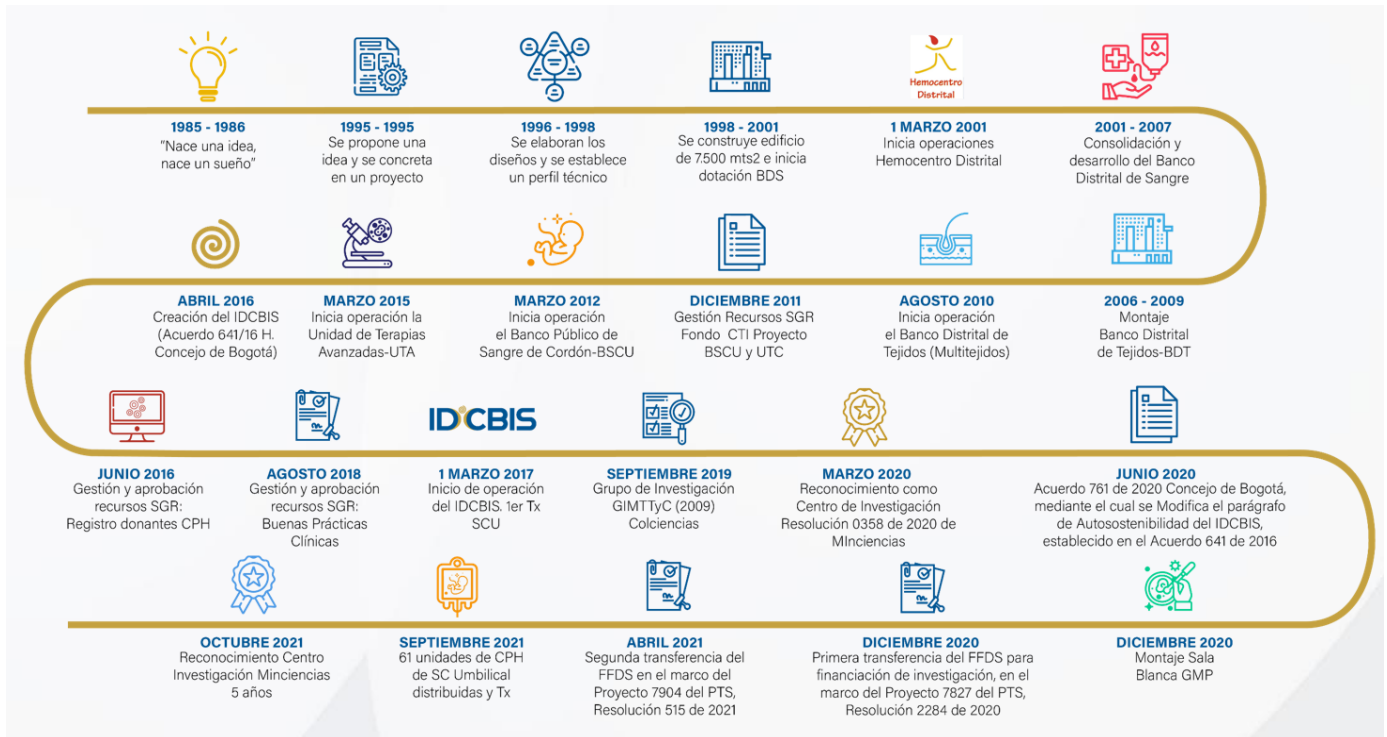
Hemocentro Distrital

1985 - 1986
"Nace una idea, nace un sueño"

1995 - 1995
Se propone una idea y se concreta en un proyecto

1996 - 1998
Se elaboran los diseños y se establece un perfil técnico

1998 - 2001
Se construye edificio de 7.500 mts2 e inicia dotación BDS

1 MARZO 2001
Inicia operaciones Hemocentro Distrital

2001 - 2007
Consolidación y desarrollo del Banco Distrital de Sangre

ABRIL 2016
Creación del IDCBIS (Acuerdo 641/16 H. Concejo de Bogotá)

MARZO 2015
Inicia operación la Unidad de Terapias Avanzadas-UTA

MARZO 2012
Inicia operación el Banco Público de Sangre de Cordón-BSCU

DICIEMBRE 2011
Gestión Recursos SGR Fondo CTI Proyecto BSCU y UTC

AGOSTO 2010
Inicia operación el Banco Distrital de Tejidos (Multitejidos)

2006 - 2009
Montaje Banco Distrital de Tejidos-BDT

IDCBIS

JUNIO 2016
Gestión y aprobación recursos SGR: Registro donantes CPH

AGOSTO 2018
Gestión y aprobación recursos SGR: Buenas Prácticas Clínicas

1 MARZO 2017
Inicio de operación del IDCBIS. 1er Tx SCU

SEPTIEMBRE 2019
Grupo de Investigación GIMTTyC (2009) Colciencias

MARZO 2020
Reconocimiento como Centro de Investigación Resolución 0358 de 2020 de MInciencias

JUNIO 2020
Acuerdo 761 de 2020 Concejo de Bogotá, mediante el cual se Modifica el parágrafo de Autosostenibilidad del IDCBIS, establecido en el Acuerdo 641 de 2016

OCTUBRE 2021
Reconocimiento Centro Investigación Minciencias 5 años

SEPTIEMBRE 2021
61 unidades de CPH de SC Umbilical distribuidas y Tx

ABRIL 2021
Segunda transferencia del FFDS en el marco del Proyecto 7904 del PTS, Resolución 515 de 2021

DICIEMBRE 2020
Primera transferencia del FFDS para financiación de investigación, en el marco del Proyecto 7827 del PTS, Resolución 2284 de 2020

DICIEMBRE 2020
Montaje Sala Blanca GMP